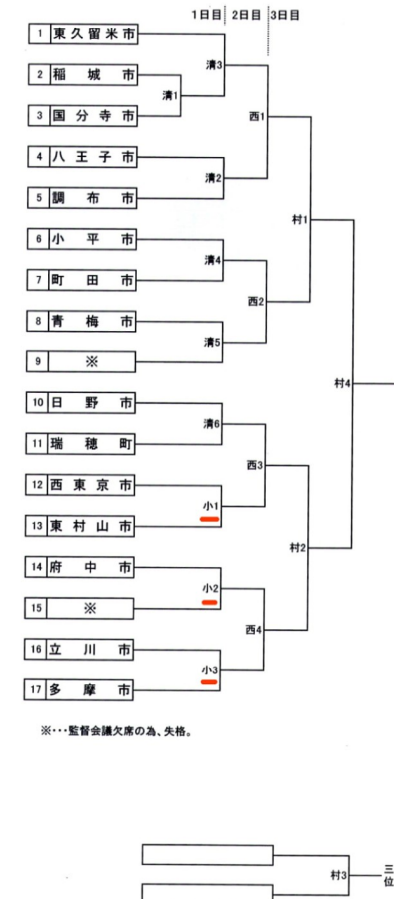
1日目 2日目 3日目

1 東久留米市
2 稲城市
3 国分寺市
4 八王子市
5 調布市
6 小平市
7 町田市
8 青梅市
9 ※
10 日野市
11 瑞穂町
12 西東京市
13 東村山市
14 府中市
15 ※
16 立川市
17 多摩市

清1
清3
西1
清2
村1
清4
西2
清5
村4
清6
西3
小1
村2
小2
西4
小3

※・・・監督会議欠席の為、失格。

村3
三位